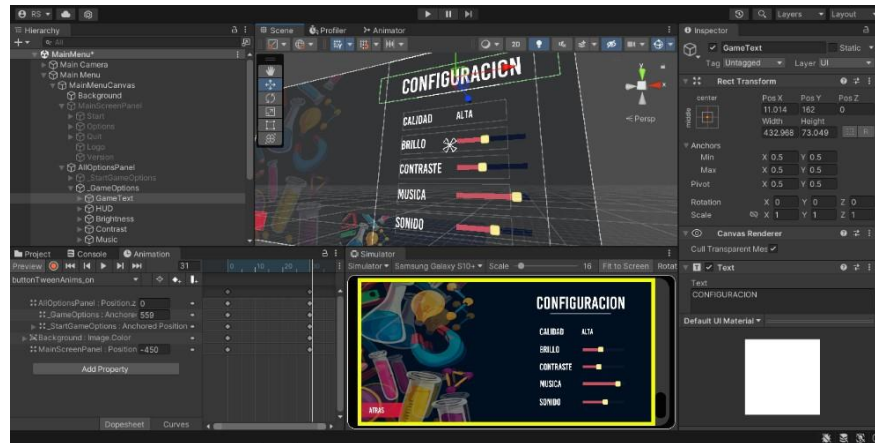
RS ▾ Layers ▾ Layout ▾

Hierarchy
MainMenu*
Main Camera
Main Menu
MainMenuCanvas
Background
MainScreenPanel
Start
Options
Quit
Logo
Version
AllOptionsPanel
_StartGameOptions
_GameOptions
GameText
HUD
Brightness
Contrast
Music

Scene
Profiler
Animator
2D
CONFIGURACION
CALIDAD
ALTA
BRILLO
CONTRASTE
MUSICA
SONIDO
< Persp

Inspector
GameText
Static
Tag Untagged
Layer UI
Rect Transform
center
middle
Pos X
Pos Y
Pos Z
11.014
162
0
Width
Height
432.968
73.049
Anchors
Min
X 0.5
Y 0.5
Max
X 0.5
Y 0.5
Pivot
X 0.5
Y 0.5
Rotation
X 0
Y 0
Z 0
Scale
X 1
Y 1
Z 1
Canvas Renderer
Cull Transparent Mes ✓
Text
Text
CONFIGURACION
Default UI Material

Project
Console
Animation
Preview
31
0
10
20
buttonTweenAnims_on
AllOptionsPanel : Position.z 0
_GameOptions : Anchore 550
_StartGameOptions : Anchored Position
Background : Image.Color
MainScreenPanel : Position -450
Add Property
Dopesheet
Curves

Simulator
Simulator ▾ Samsung Galaxy S10+ ▾ Scale
16
Fit to Screen
Rotat
CONFIGURACION
CALIDAD
ALTA
BRILLO
CONTRASTE
MUSICA
SONIDO
ATRAS